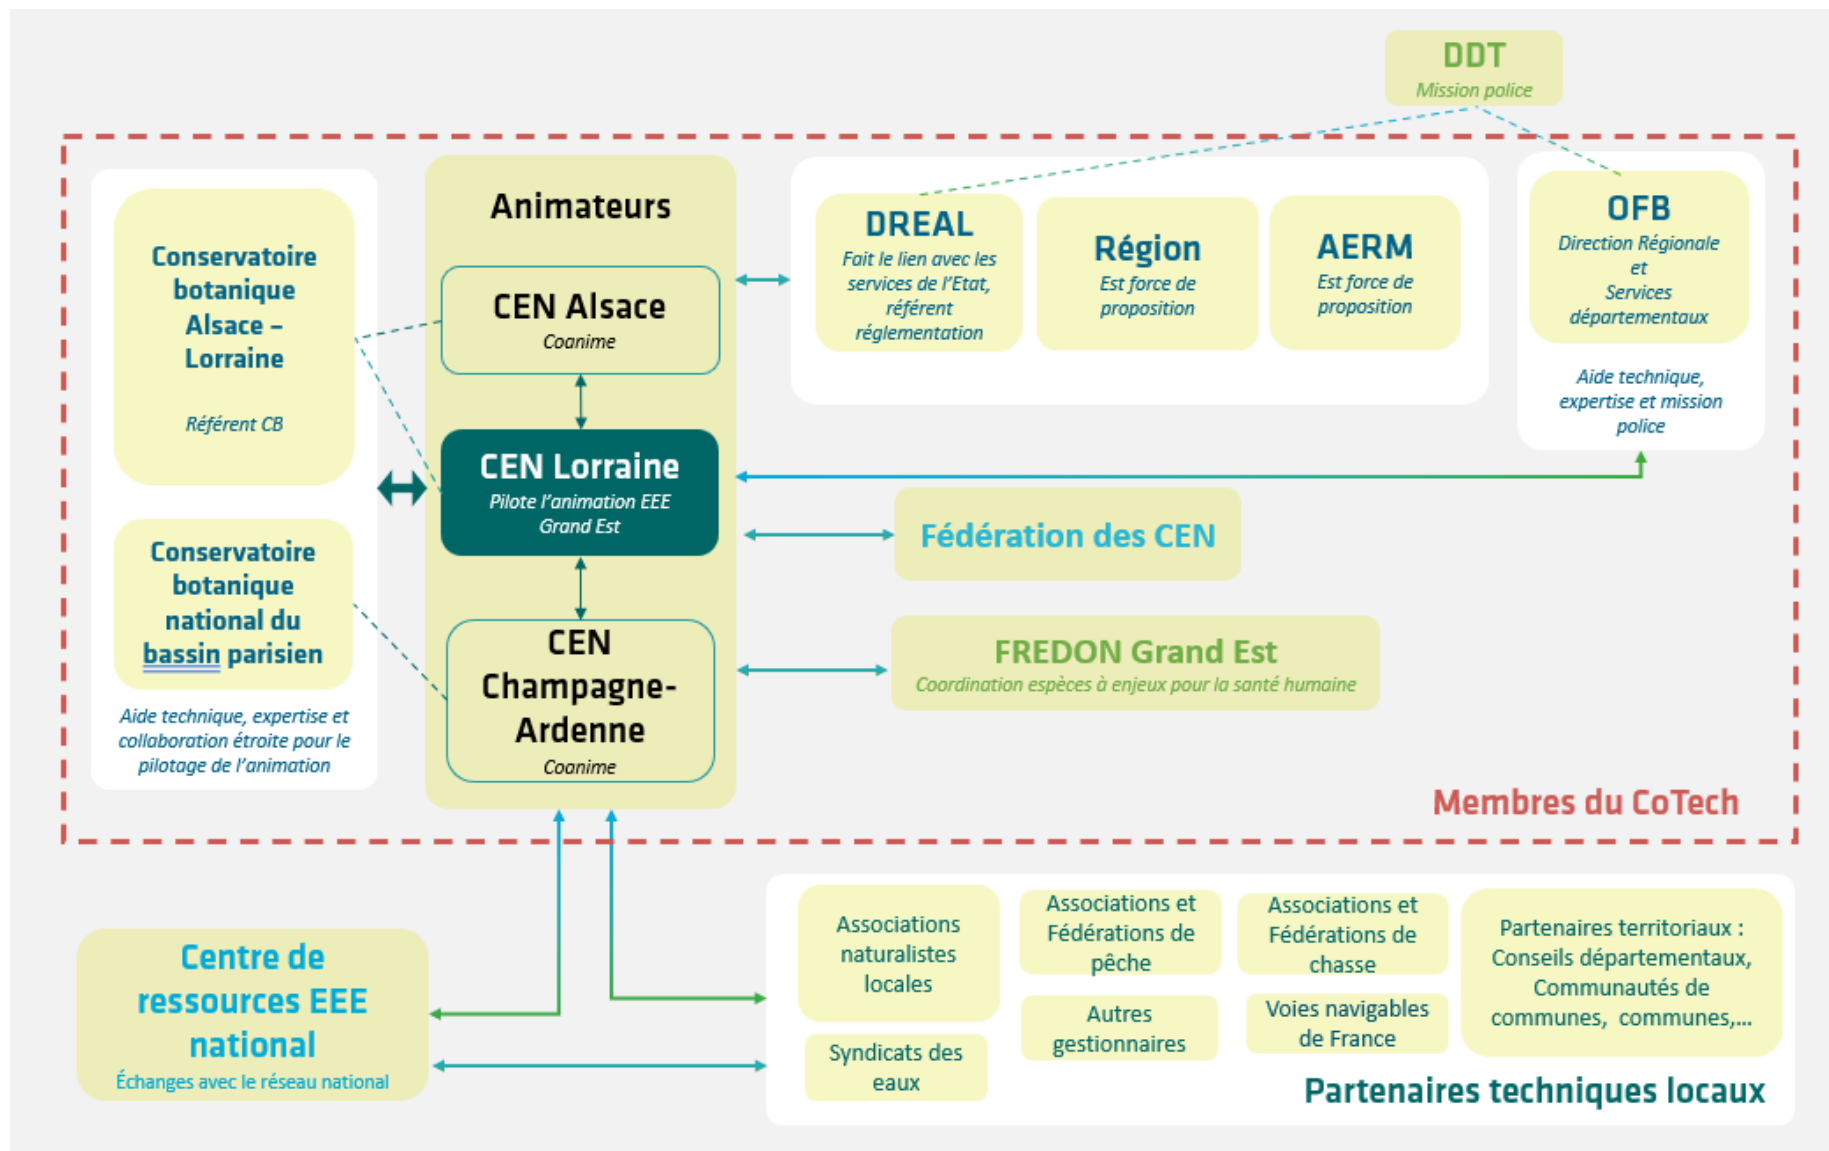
DDT
Mission police

Conservatoire botanique Alsace – Lorraine

Référent CB

Conservatoire botanique national du bassin parisien

Aide technique, expertise et collaboration étroite pour le pilotage de l'animation

Animateurs

CEN Alsace
Coanime

CEN Lorraine
Pilote l'animation EEE Grand Est

CEN Champagne-Ardenne
Coanime

DREAL
Fait le lien avec les services de l'Etat, référent réglementation

Région
Est force de proposition

AERM
Est force de proposition

OFB
Direction Régionale et Services départementaux

Aide technique, expertise et mission police

Fédération des CEN

FREDON Grand Est
Coordination espèces à enjeux pour la santé humaine

Membres du CoTech

Centre de ressources EEE national
Échanges avec le réseau national

Associations naturalistes locales

Syndicats des eaux

Associations et Fédérations de pêche

Autres gestionnaires

Associations et Fédérations de chasse

Voies navigables de France

Partenaires territoriaux : Conseils départementaux, Communautés de communes, communes,...

Partenaires techniques locaux